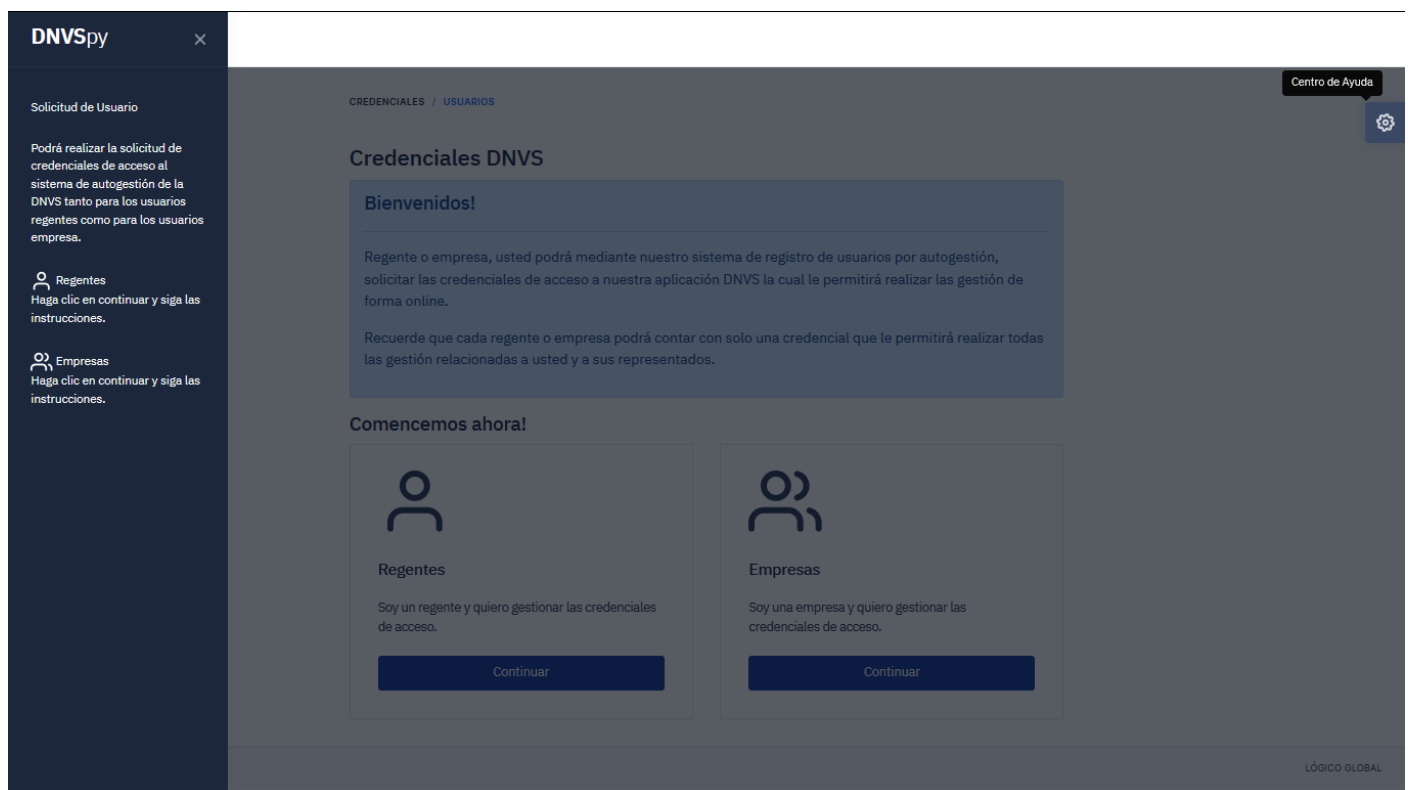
DNVSpy ×

Solicitud de Usuario

Podrá realizar la solicitud de credenciales de acceso al sistema de autogestión de la DNVS tanto para los usuarios regentes como para los usuarios empresa.

Regentes
Haga clic en continuar y siga las instrucciones.

Empresas
Haga clic en continuar y siga las instrucciones.

Centro de Ayuda

CREDENCIALES / USUARIOS

Credenciales DNVS

Bienvenidos!

Regente o empresa, usted podrá mediante nuestro sistema de registro de usuarios por autogestión, solicitar las credenciales de acceso a nuestra aplicación DNVS la cual le permitirá realizar las gestión de forma online.

Recuerde que cada regente o empresa podrá contar con solo una credencial que le permitirá realizar todas las gestión relacionadas a usted y a sus representados.

Comencemos ahora!

Regentes

Soy un regente y quiero gestionar las credenciales de acceso.

Continuar

Empresas

Soy una empresa y quiero gestionar las credenciales de acceso.

Continuar

LÓGICO GLOBAL